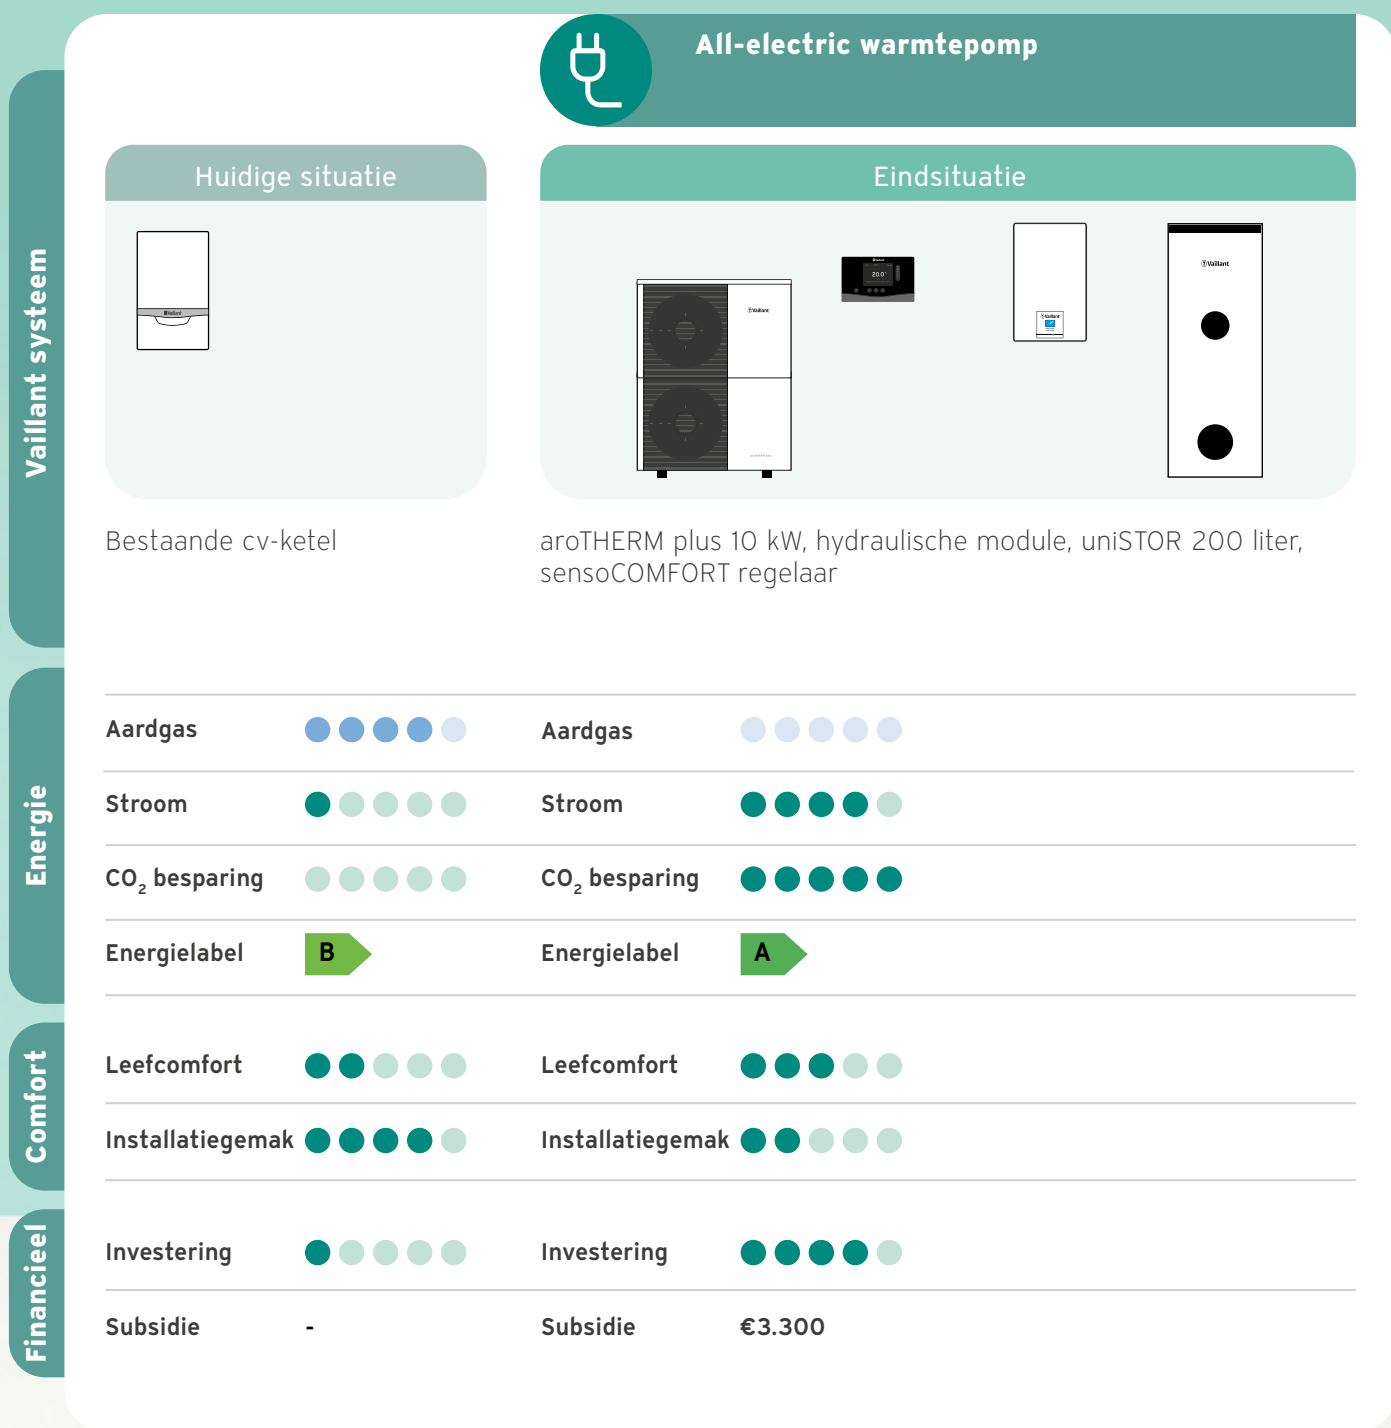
Vaillant systeem

All-electric warmtepomp

Huidige situatie

Eindsituatie

20.0°

Bestaande cv-ketel

aroTHERM plus 10 kW, hydraulische module, uniSTOR 200 liter, sensoCOMFORT regelaar

Energie

| Aardgas | | Aardgas | |
|---|---|---|---|
| Stroom | | Stroom | |
| $CO_2$ besparing | | $CO_2$ besparing | |
| Energielabel | B | Energielabel | A |

Comfort

| Leefcomfort | | Leefcomfort | |
|---|---|---|---|
| Installatiegemak | | Installatiegemak | |

Financieel

| Investering | | Investering | |
|---|---|---|---|
| Subsidie | - | Subsidie | €3.300 |